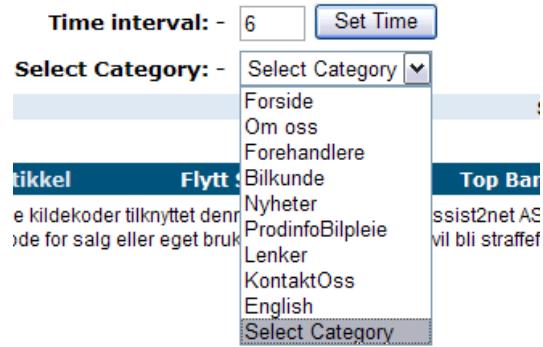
Time interval: - 6 Set Time

Select Category: - Select Category

Forside
Om oss
Forehandlere
Bilkunde
Nyheter
ProdinfoBilpleie
Lenker
KontaktOss
English
Select Category

S

tikkel Flytt S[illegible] Top Bar

e kildekoder tilknyttet denn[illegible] ssist2net AS
ode for salg eller eget bruk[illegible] vil bli straffef